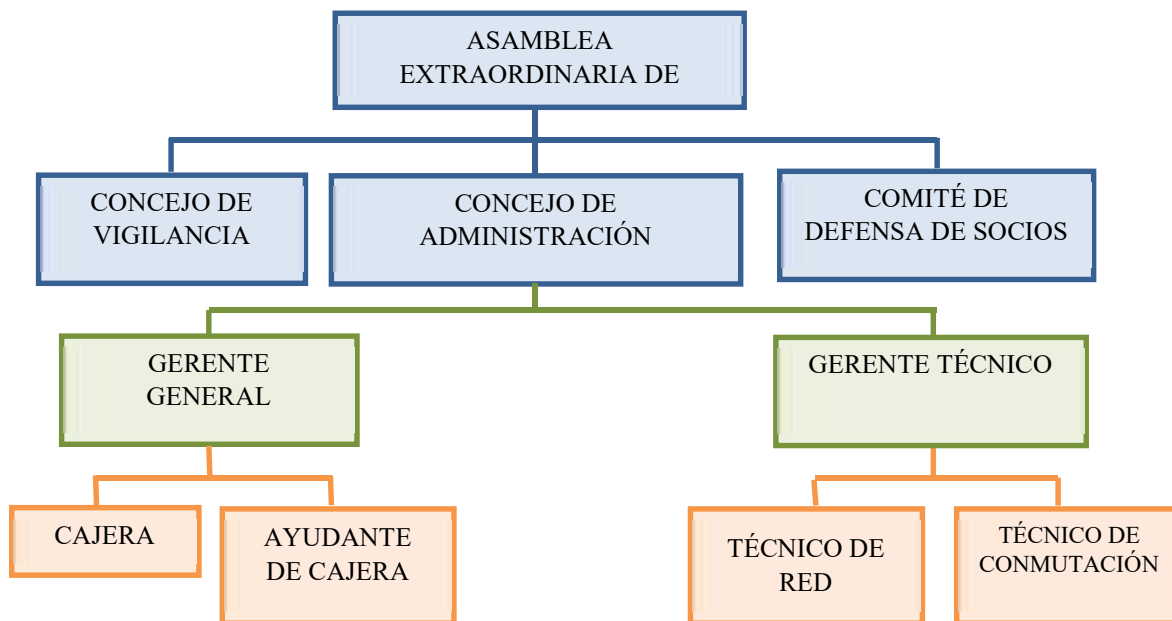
ASAMBLEA EXTRAORDINARIA DE

CONCEJO DE VIGILANCIA

CONCEJO DE ADMINISTRACIÓN

COMITÉ DE DEFENSA DE SOCIOS

GERENTE GENERAL

GERENTE TÉCNICO

CAJERA

AYUDANTE DE CAJERA

TÉCNICO DE RED

TÉCNICO DE CONMUTACIÓN